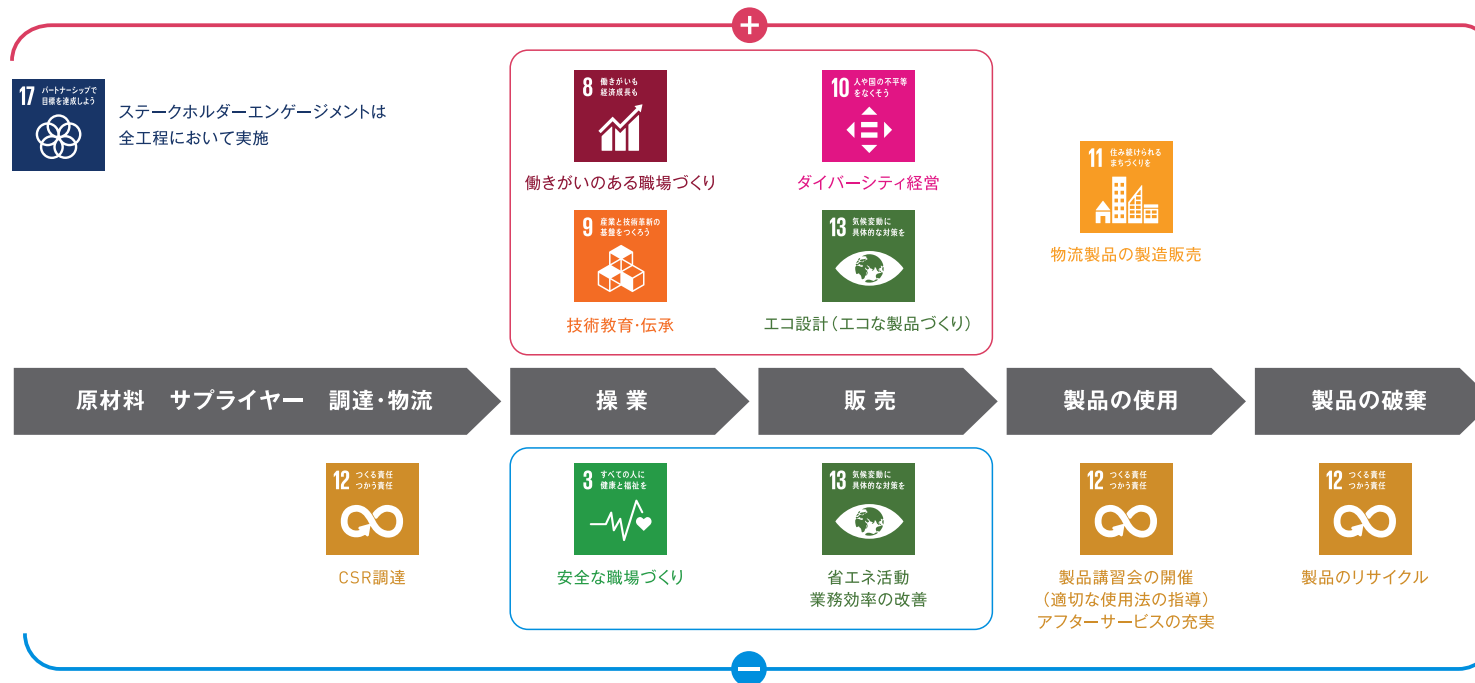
+

17 パートナーシップで目標を達成しよう

ステークホルダーエンゲージメントは全工程において実施

8 働きがいも経済成長も

働きがいのある職場づくり

10 人や国の不平等をなくそう

ダイバーシティ経営

9 産業と技術革新の基盤をつくろう

技術教育･伝承

13 気候変動に具体的な対策を

エコ設計（エコな製品づくり）

11 住み続けられるまちづくりを

物流製品の製造販売

原材料　サプライヤー　調達･物流

操 業

販 売

製品の使用

製品の破棄

12 つくる責任つかう責任

CSR調達

3 すべての人に健康と福祉を

安全な職場づくり

13 気候変動に具体的な対策を

省エネ活動
業務効率の改善

12 つくる責任つかう責任

製品講習会の開催
（適切な使用法の指導）
アフターサービスの充実

12 つくる責任つかう責任

製品のリサイクル

−